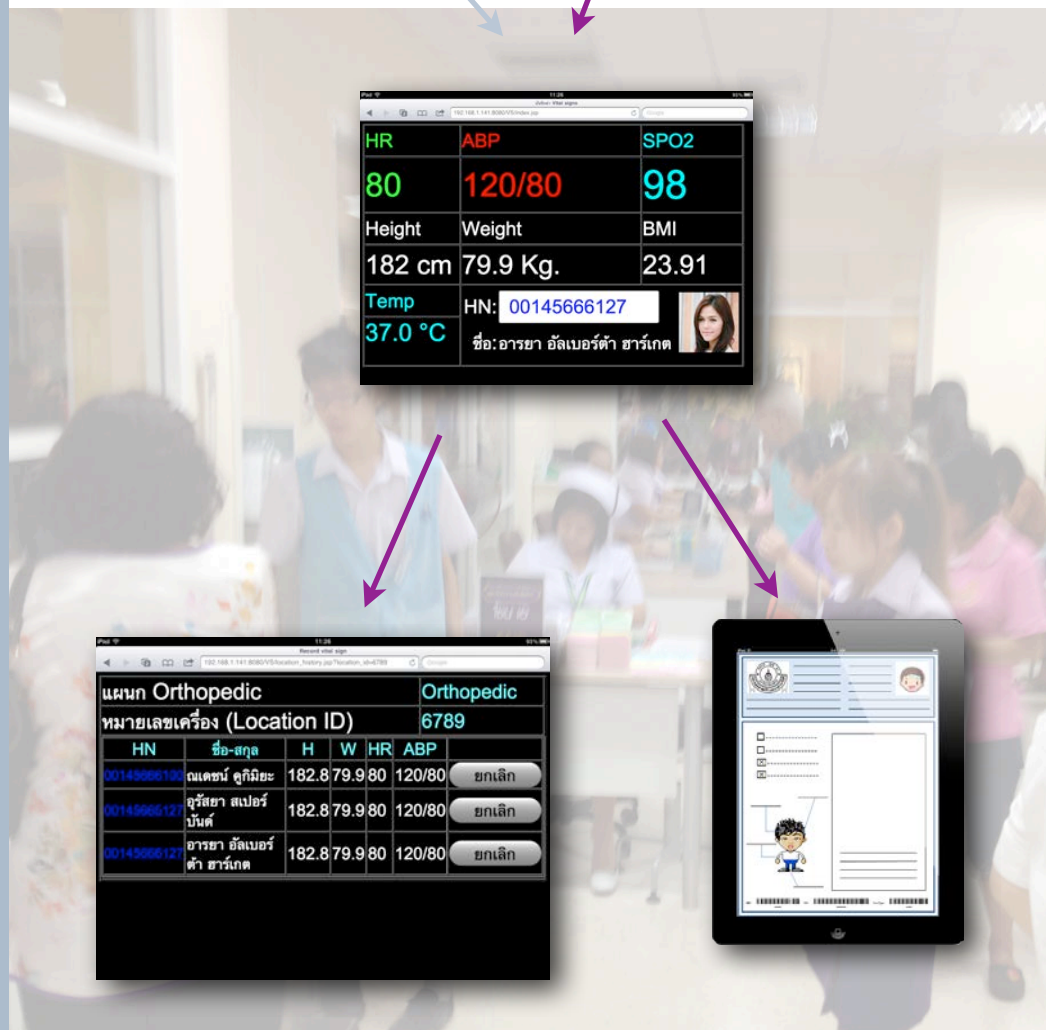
iPad 11:26
Vital signs
192.168.1.141:8080/VS/index.jsp

| HR | ABP | SPO2 |
|---|---|---|
| 80 | 120/80 | 98 |
| Height | Weight | BMI |
| 182 cm | 79.9 Kg. | 23.91 |

Temp
37.0 °C

HN: 00145666127
ชื่อ:อารยา อัลเบอร์ต้า ฮาร์เกต

iPad 11:26
Record vital sign
192.168.1.141:8080/VS/location_history.jsp?location_id=6789

| แผนก Orthopedic | Orthopedic |
|---|---|
| หมายเลขเครื่อง (Location ID) | 6789 |

| HN | ชื่อ-สกุล | H | W | HR | ABP | |
|---|---|---|---|---|---|---|
| 00145666130 | ณเดชน์ คูกิมิยะ | 182.8 | 79.9 | 80 | 120/80 | ยกเลิก |
| 00145665127 | อุรัสยา สเปอร์บันด์ | 182.8 | 79.9 | 80 | 120/80 | ยกเลิก |
| 00145666127 | อารยา อัลเบอร์ต้า ฮาร์เกต | 182.8 | 79.9 | 80 | 120/80 | ยกเลิก |